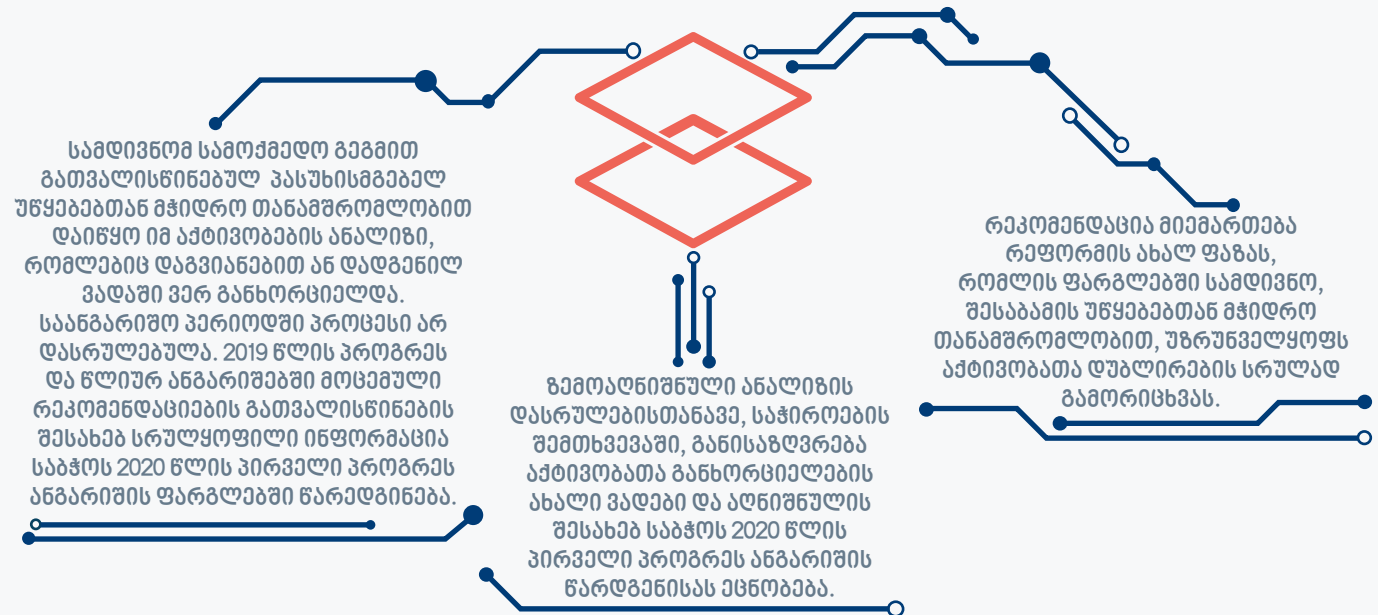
სამდივნომ სამოქმედო გეგმით გათვალისწინებულ პასუხისმგებელ უწყებებთან მჭიდრო თანამშრომლობით დაიწყო იმ აქტივობების ანალიზი, რომლებიც დაგვიანებით ან დადგენილ ვადაში ვერ განხორციელდა. საანგარიშო პერიოდში პროცესი არ დასრულებულა. 2019 წლის პროგრეს და წლიურ ანგარიშებში მოცემული რეკომენდაციების გათვალისწინების შესახებ სრულყოფილი ინფორმაცია საბჭოს 2020 წლის პირველი პროგრეს ანგარიშის ფარგლებში წარედგინება.

ზემოაღნიშნული ანალიზის დასრულებისთანავე, საჭიროების შემთხვევაში, განისაზღვრება აქტივობათა განხორციელების ახალი ვადები და აღნიშნულის შესახებ საბჭოს 2020 წლის პირველი პროგრეს ანგარიშის წარდგენისას ეცნობება.

რეკომენდაცია მიემართება რეფორმის ახალ ფაზას, რომლის ფარგლებში სამდივნო, შესაბამის უწყებებთან მჭიდრო თანამშრომლობით, უზრუნველყოფს აქტივობათა დუბლირების სრულად გამორიცხვას.